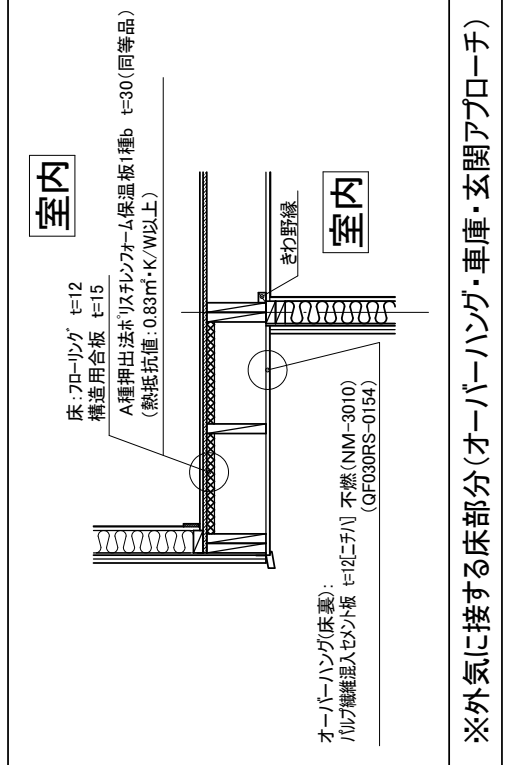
室内

床：フローリング　t=12
構造用合板　t=15

A種押出法ポリスチレンフォーム保温板1種b　t=30（同等品）
（熱抵抗値：0.83m²・K/W以上）

室内

きわ野縁

オーバーハング（床裏）：
パルプ繊維混入セメント板　t=12[ニチハ]　不燃（NM-3010）
（QF030RS-0154）

※外気に接する床部分（オーバーハング・車庫・玄関アプローチ）